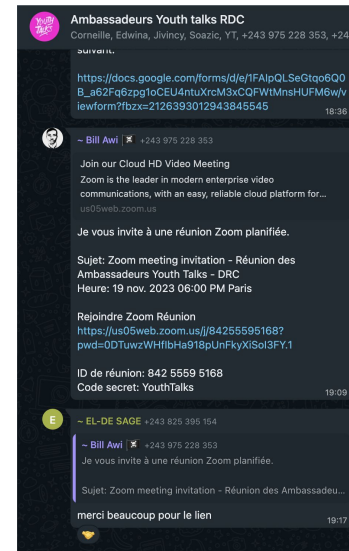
Ambassadeurs Youth talks RDC
Corneille, Edwina, Jivincy, Soazic, YT, +243 975 228 353, +24

suivant.

https://docs.google.com/forms/d/e/1FAIpQLSeGtqo6Q0B_a62Fq6zpg1oCEU4ntuXrcM3xCQFWtMnsHUFM6w/viewform?fbzx=2126393012943845545
18:36

~ Bill Awi +243 975 228 353

Join our Cloud HD Video Meeting
Zoom is the leader in modern enterprise video communications, with an easy, reliable cloud platform for...
us05web.zoom.us

Je vous invite à une réunion Zoom planifiée.

Sujet: Zoom meeting invitation - Réunion des Ambassadeurs Youth Talks - DRC
Heure: 19 nov. 2023 06:00 PM Paris

Rejoindre Zoom Réunion
https://us05web.zoom.us/j/84255595168?pwd=0DTuwzWHfIbHa918pUnFkyXiSol3FY.1

ID de réunion: 842 5559 5168
Code secret: YouthTalks
19:09

E ~ EL-DE SAGE +243 825 395 154

~ Bill Awi +243 975 228 353
Je vous invite à une réunion Zoom planifiée.

Sujet: Zoom meeting invitation - Réunion des Ambassadeu...

merci beaucoup pour le lien
19:17